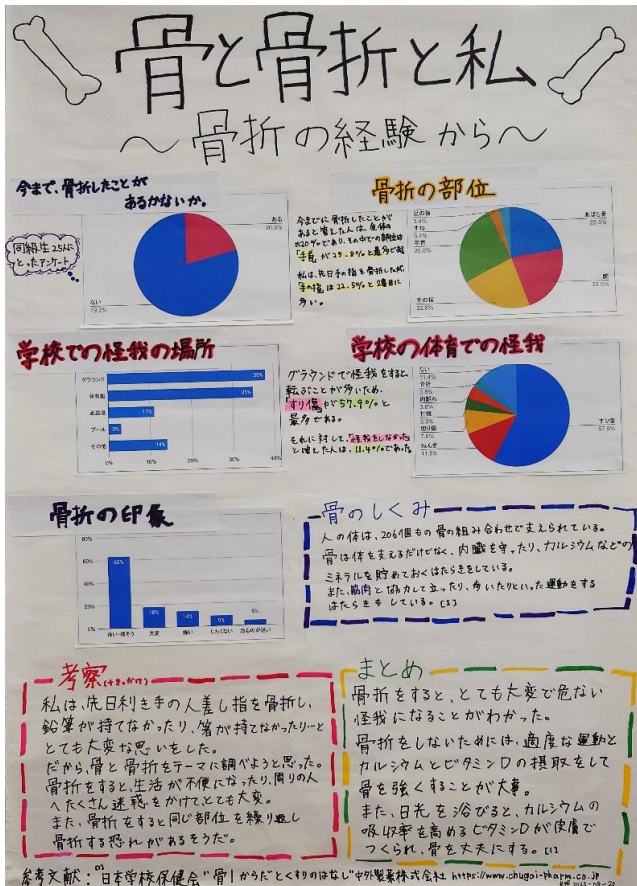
骨と骨折と私
〜骨折の経験から〜

今まで、骨折したことがあるかないか。

同級生25人にとったアンケート

ある 20.8%
ない 79.2%

骨折の部位

今までに骨折したことがあると答えた人は、全体の約20%です。その中での部位は「手首」が33.3%と最多です。
私は、先日手の指を骨折したが、手の指は22.5%と2番目に多い。

足の指 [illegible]
すね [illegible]
手首 33.3%
手の指 22.5%
あばら骨 22.5%
腕 22.5%

学校での怪我の場所

グラウンド 39%
体育館 35%
廊下 11%
プール 3%
その他 14%
0% 10% 20% 30% 40%

学校の体育での怪我

グラウンドで怪我をすると、転ぶことが多いため、「すり傷」が57.9%と最多である。
それに対して、「怪我をしなかった」と答えた人は、11.4%であった。

ない 11.4%
骨折 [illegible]
打撲 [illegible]
肉ばなれ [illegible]
ねんざ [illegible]
すり傷 57.9%

骨折の印象

80%
60%
40%
20%
0%
63%
15%
14%
5%
5%
痛い・怖そう 大変 痛い しんどい 面倒がない

骨のしくみ

人の体は、206個もの骨の組み合わせで支えられている。骨は体を支えるだけでなく、内臓を守ったり、カルシウムなどのミネラルを貯めておくはたらきをしている。また、筋肉と協力して立ったり、歩いたりといった運動をするはたらきもしている。[2]

考察(まとめ)

私は、先日利き手の人差し指を骨折し、鉛筆が持てなかったり、箸が持てなかったりーととても大変な思いをした。
だから骨と骨折をテーマに調べようと思った。骨折をすると、生活が不便になったり、周りの人へたくさん迷惑をかけてとても大変。
また、骨折をすると同じ部位を繰り返し骨折する恐れがあるそうだ。

まとめ

骨折をすると、とても大変で危ない怪我になることがわかった。
骨折をしないためには、適度な運動とカルシウムとビタミンDの摂取をして骨を強くすることが大事。
また、日光を浴びると、カルシウムの吸収率を高めるビタミンDが皮膚でつくられ、骨を丈夫にする。[1]

参考文献:[1]日本学校保健会"骨|からだとくすりのはなし"中外製薬株式会社 https://www.chugai-pharm.co.jp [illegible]